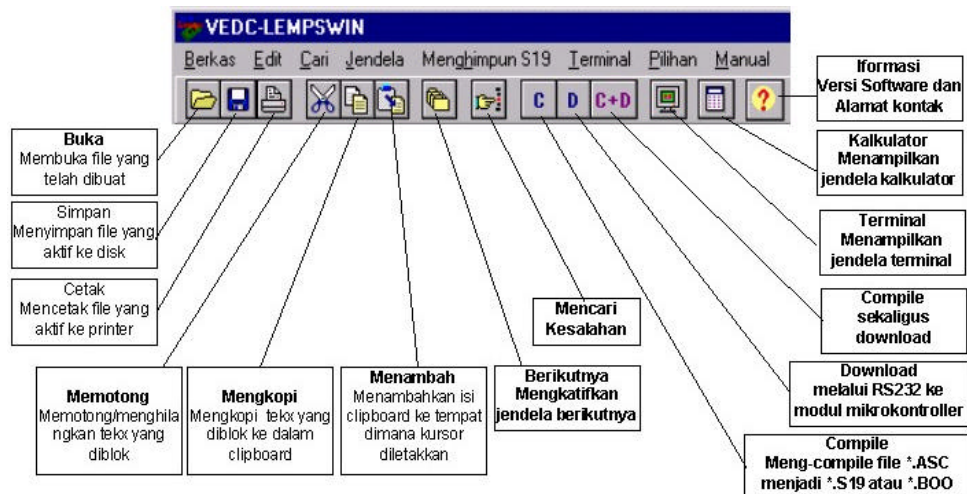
VEDC-LEMPSWIN

Berkas Edit Cari Jendela Menghimpun S19 Terminal Pilihan Manual

C D C+D

Iformasi
Versi Software dan
Alamat kontak

Buka
Membuka file yang telah dibuat

Kalkulator
Menampilkan jendela kalkulator

Simpan
Menyimpan file yang aktif ke disk

Terminal
Menampilkan jendela terminal

Cetak
Mencetak file yang aktif ke printer

Compile
sekaligus
download

Mencari
Kesalahan

Download
melalui RS232 ke modul mikrokontroller

Memotong
Memotong/menghilangkan tekx yang diblok

Mengkopi
Mengkopi tekx yang diblok ke dalam clipboard

Menambah
Menambahkan isi clipboard ke tempat dimana kursor diletakkan

Berikutnya
Mengkatifkan jendela berikutnya

Compile
Meng-compile file *.ASC menjadi *.S19 atau *.BOO